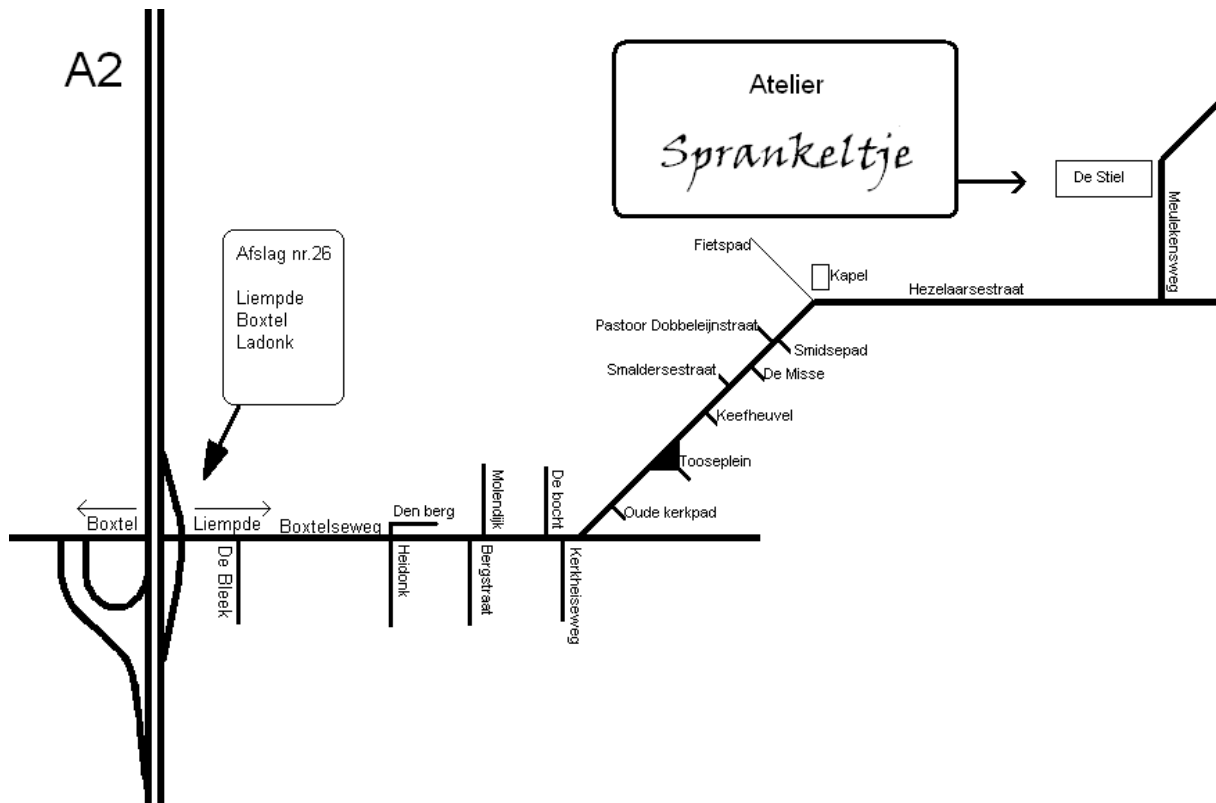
A2

Atelier
Sprankeltje

De Stiel

Meulekensweg

Afslag nr.26

Liempde
Boxtel
Ladonk

Fietspad

Kapel

Hezelaarsestraat

Pastoor Dobbeleijnstraat

Smidsepad

Smaldersestraat

De Misse

Keefheuvel

Tooseplein

Oude kerkpad

Molendijk

De bocht

Boxtel

Liempde

Boxtelseweg

Den berg

De Bleek

Heidonk

Bergstraat

Kerkheiseweg